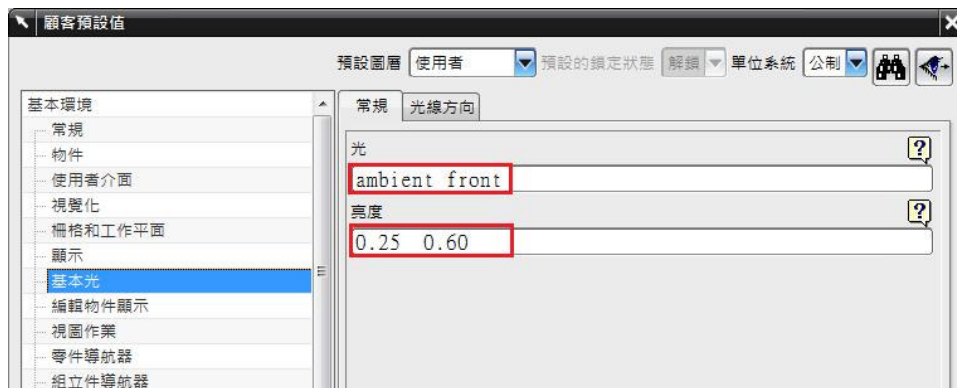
顧客預設值

預設圖層 使用者 預設的鎖定狀態 解鎖 單位系統 公制

基本環境
常規
物件
使用者介面
視覺化
柵格和工作平面
顯示
基本光
編輯物件顯示
視圖作業
零件導航器
組立件導航器

常規 光線方向

光
?
ambient front
亮度
?
0.25 0.60